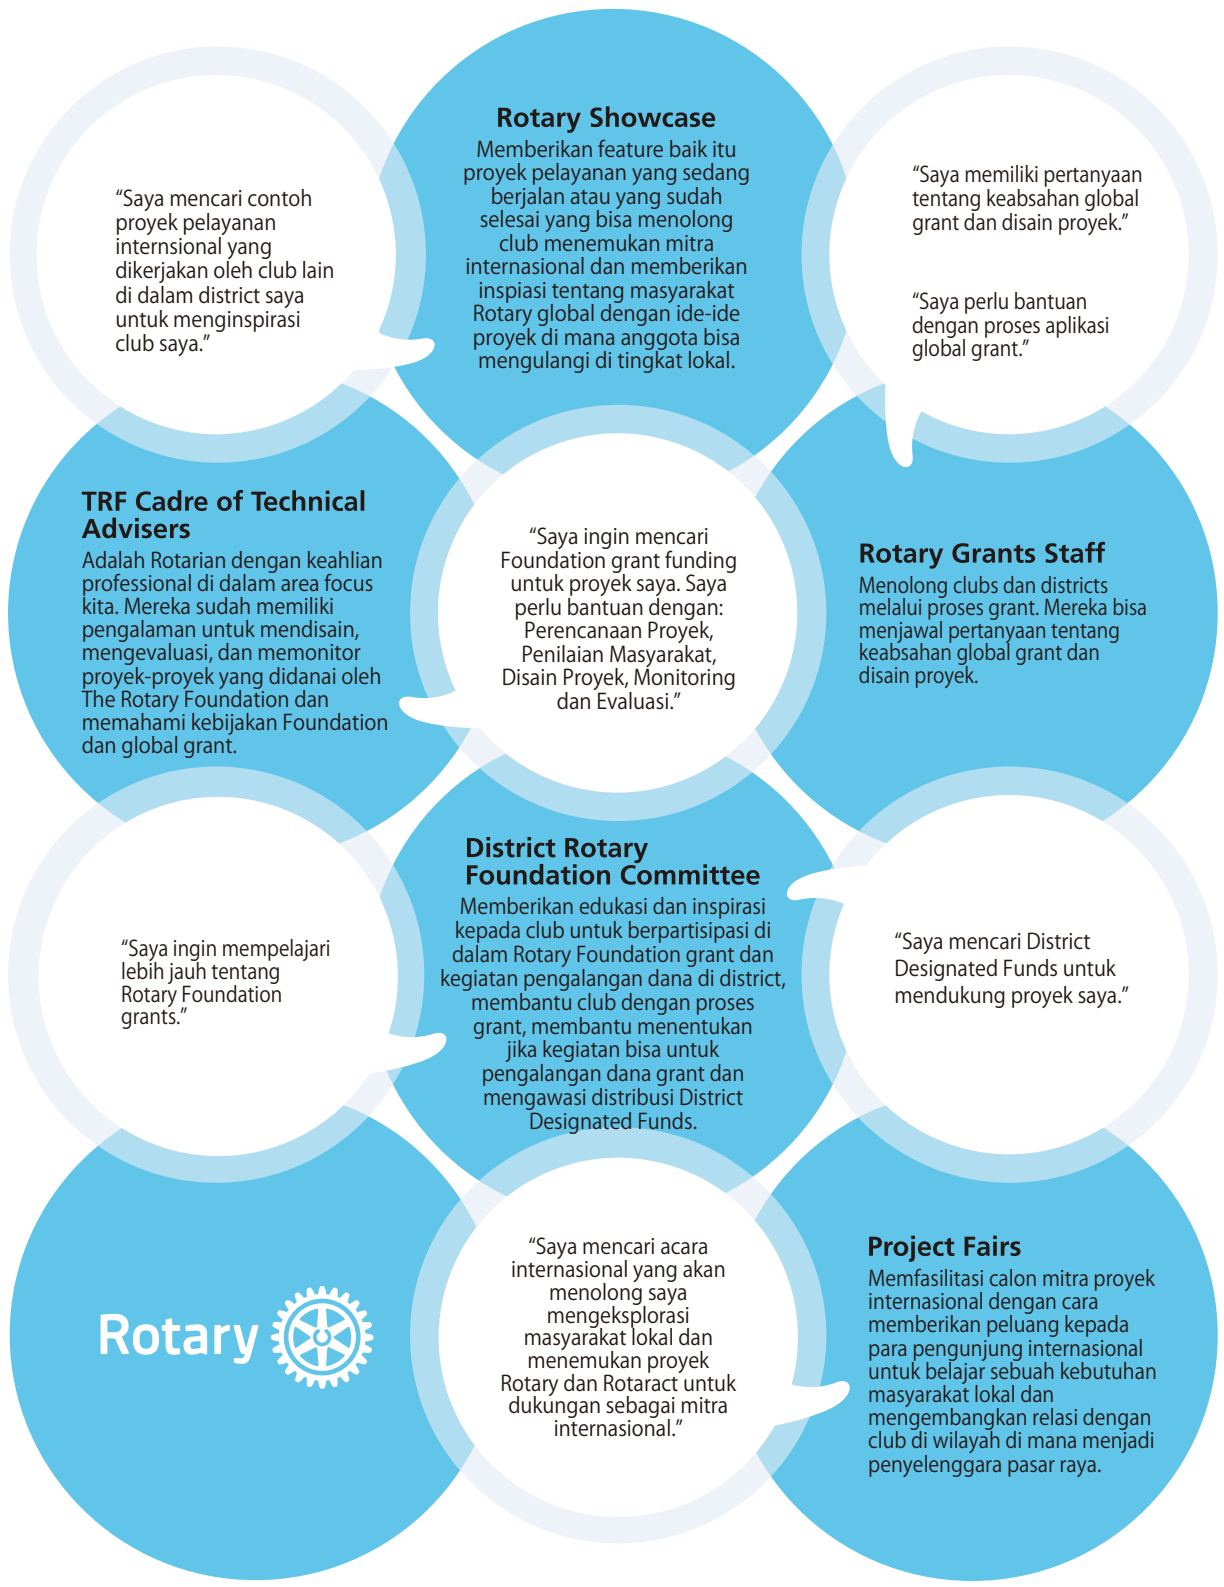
“Saya mencari contoh proyek pelayanan internsional yang dikerjakan oleh club lain di dalam district saya untuk menginspirasi club saya.”

Rotary Showcase

Memberikan feature baik itu proyek pelayanan yang sedang berjalan atau yang sudah selesai yang bisa menolong club menemukan mitra internasional dan memberikan inspiasi tentang masyarakat Rotary global dengan ide-ide proyek di mana anggota bisa mengulangi di tingkat lokal.

“Saya memiliki pertanyaan tentang keabsahan global grant dan disain proyek.”

“Saya perlu bantuan dengan proses aplikasi global grant.”

TRF Cadre of Technical Advisers

Adalah Rotarian dengan keahlian professional di dalam area focus kita. Mereka sudah memiliki pengalaman untuk mendisain, mengevaluasi, dan memonitor proyek-proyek yang didanai oleh The Rotary Foundation dan memahami kebijakan Foundation dan global grant.

“Saya ingin mencari Foundation grant funding untuk proyek saya. Saya perlu bantuan dengan: Perencanaan Proyek, Penilaian Masyarakat, Disain Proyek, Monitoring dan Evaluasi.”

Rotary Grants Staff

Menolong clubs dan districts melalui proses grant. Mereka bisa menjawal pertanyaan tentang keabsahan global grant dan disain proyek.

“Saya ingin mempelajari lebih jauh tentang Rotary Foundation grants.”

District Rotary Foundation Committee

Memberikan edukasi dan inspirasi kepada club untuk berpartisipasi di dalam Rotary Foundation grant dan kegiatan pengalangan dana di district, membantu club dengan proses grant, membantu menentukan jika kegiatan bisa untuk pengalangan dana grant dan mengawasi distribusi District Designated Funds.

“Saya mencari District Designated Funds untuk mendukung proyek saya.”

Rotary

“Saya mencari acara internasional yang akan menolong saya mengeksplorasi masyarakat lokal dan menemukan proyek Rotary dan Rotaract untuk dukungan sebagai mitra internasional.”

Project Fairs

Memfasilitasi calon mitra proyek internasional dengan cara memberikan peluang kepada para pengunjung internasional untuk belajar sebuah kebutuhan masyarakat lokal dan mengembangkan relasi dengan club di wilayah di mana menjadi penyelenggara pasar raya.